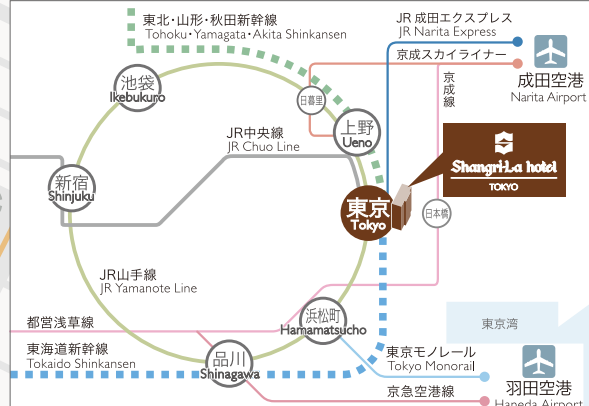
東北・山形・秋田新幹線
Tohoku・Yamagata・Akita Shinkansen

JR 成田エクスプレス
JR Narita Express

京成スカイライナー

成田空港
Narita Airport

京成線

日暮里

池袋
Ikebukuro

上野
Ueno

JR中央線
JR Chuo Line

新宿
Shinjuku

Shangri-La hotel
TOKYO

東京
Tokyo

日本橋

JR山手線
JR Yamanote Line

浜松町
Hamamatsucho

東京湾

都営浅草線

東海道新幹線
Tokaido Shinkansen

品川
Shinagawa

東京モノレール
Tokyo Monorail

京急空港線

羽田空港
Haneda Airport